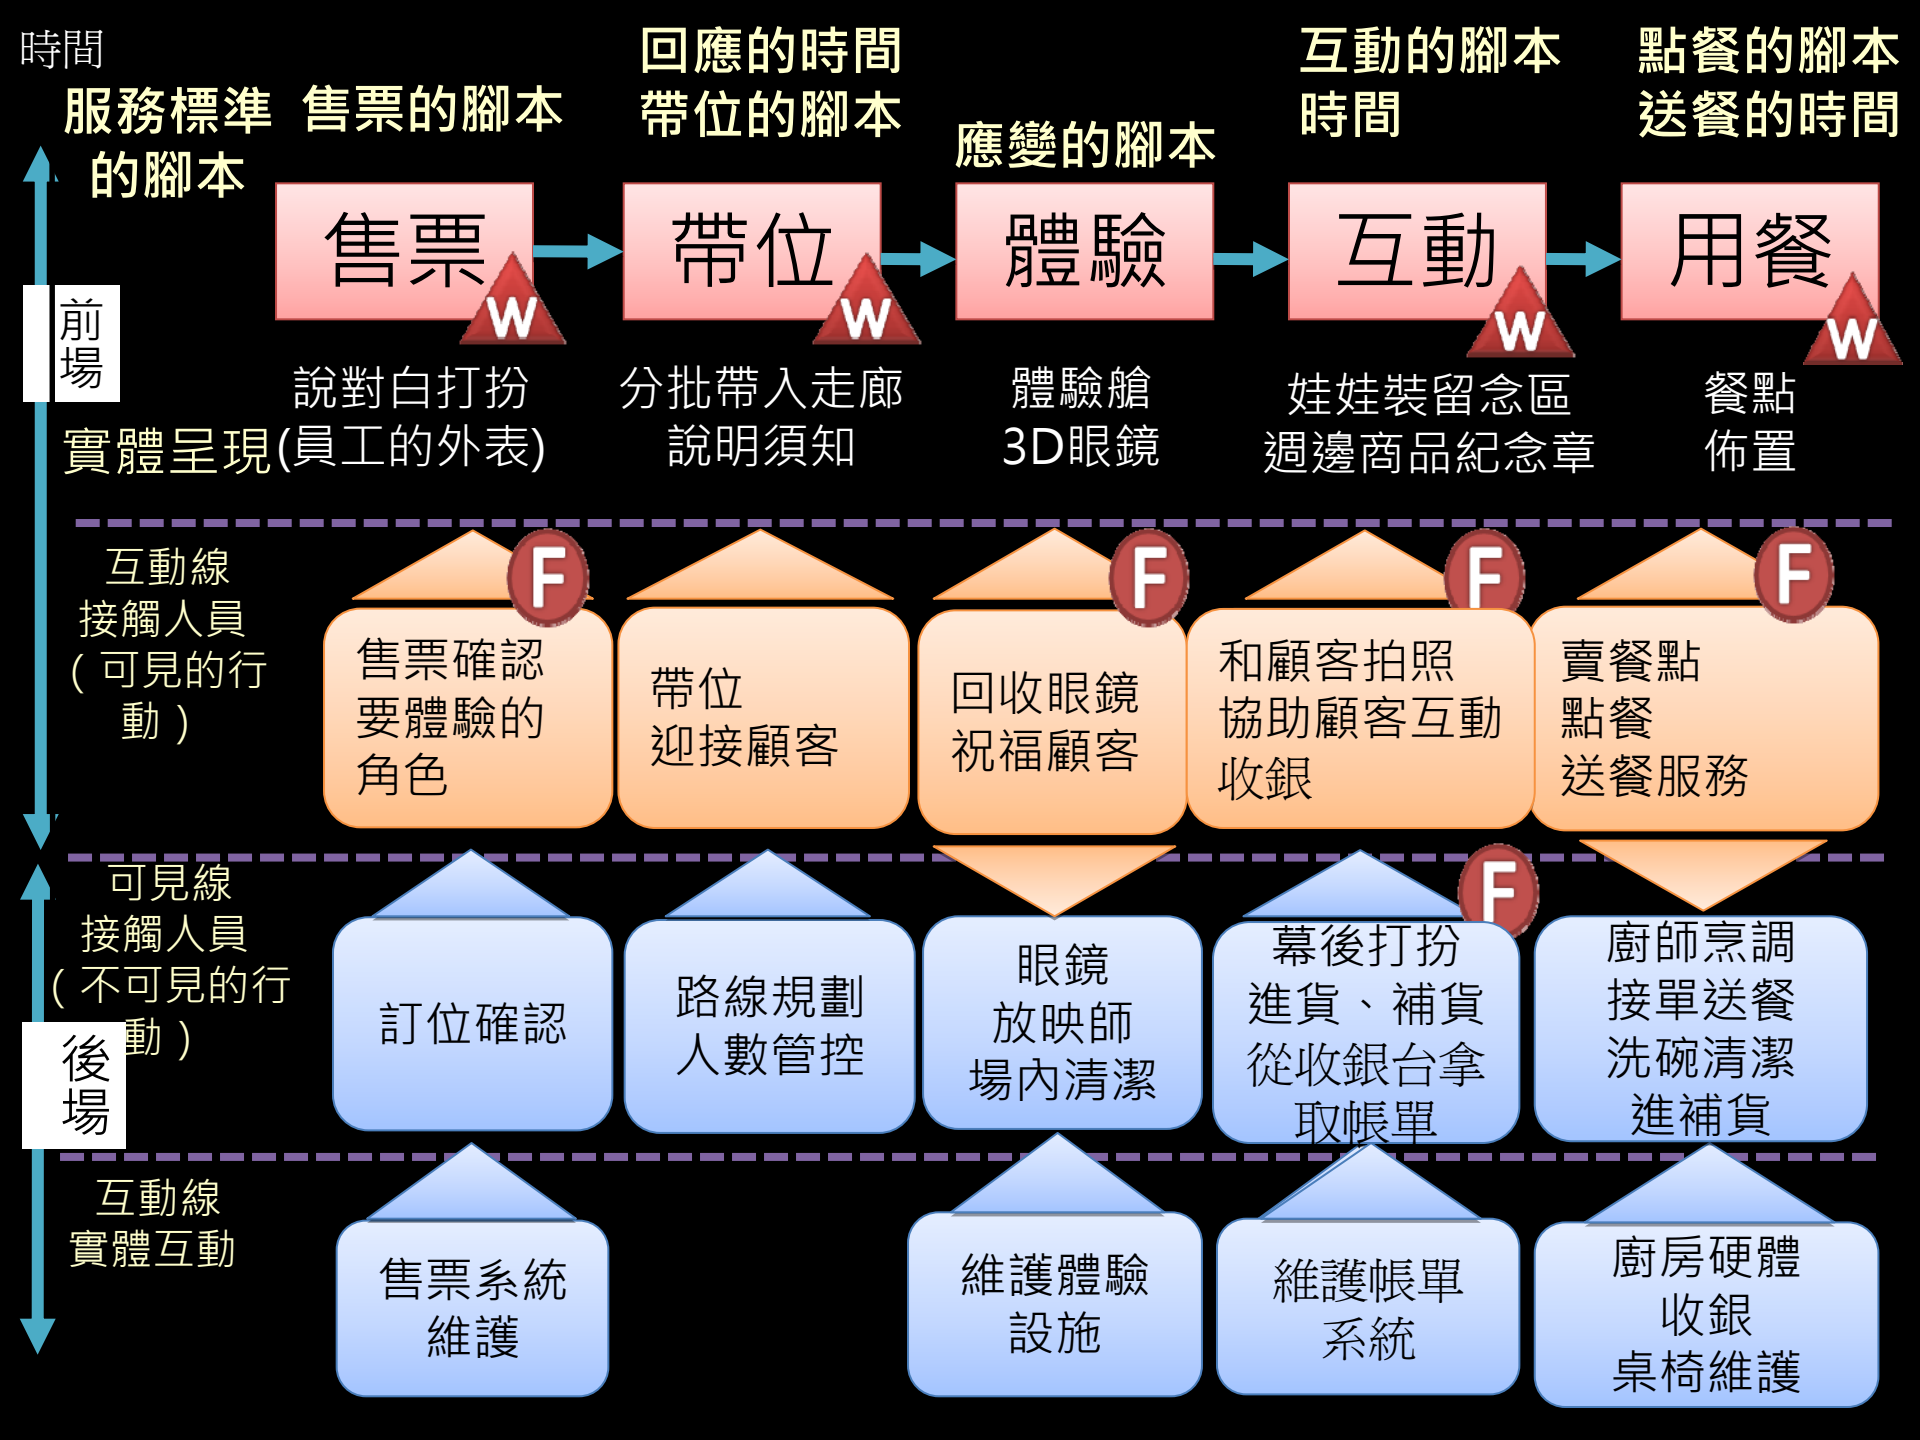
時間

服務標準的腳本

售票的腳本

回應的時間
帶位的腳本

應變的腳本

互動的腳本
時間

點餐的腳本
送餐的時間

售票 W

帶位 W

體驗

互動 W

用餐 W

前場

說對白打扮
實體呈現(員工的外表)

分批帶入走廊
說明須知

體驗艙
3D眼鏡

娃娃裝留念區
週邊商品紀念章

餐點
佈置

互動線
接觸人員
(可見的行動)

F
售票確認
要體驗的
角色

帶位
迎接顧客

F
回收眼鏡
祝福顧客

F
和顧客拍照
協助顧客互動
收銀

F
賣餐點
點餐
送餐服務

可見線
接觸人員
(不可見的行動)

後場

訂位確認

路線規劃
人數管控

眼鏡
放映師
場內清潔

F
幕後打扮
進貨、補貨
從收銀台拿
取帳單

廚師烹調
接單送餐
洗碗清潔
進補貨

互動線
實體互動

售票系統
維護

維護體驗
設施

維護帳單
系統

廚房硬體
收銀
桌椅維護